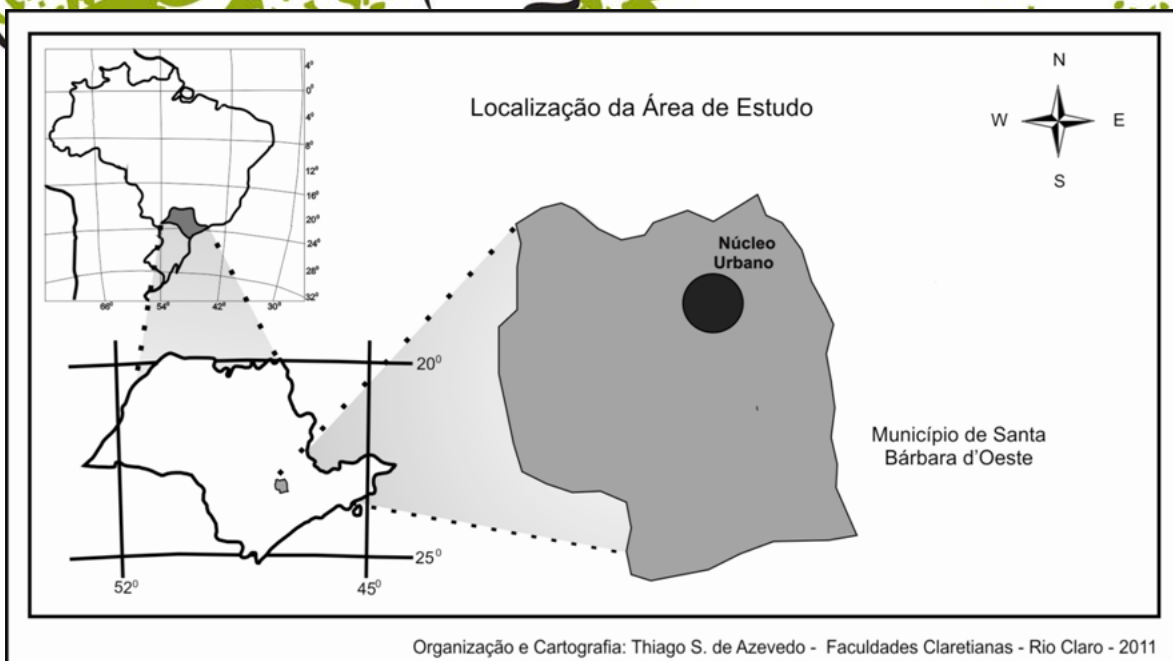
Localização da Área de Estudo

N
W
E
S

4°
0°
4°
8°
12°
16°
20°
24°
28°
32°
66°
54°
42°
30°

$20^0$
$25^0$
$52^0$
$45^0$

Núcleo Urbano

Município de Santa Bárbara d'Oeste

Organização e Cartografia: Thiago S. de Azevedo - Faculdades Claretianas - Rio Claro - 2011